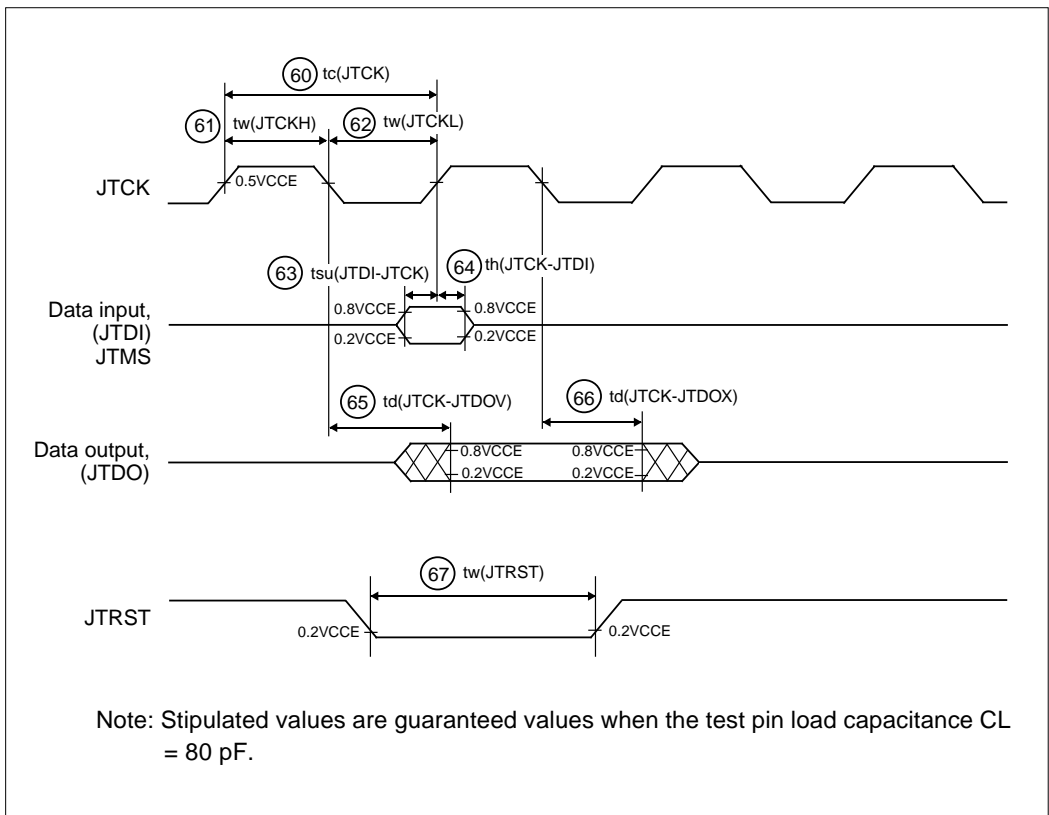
60 tc(JTCK)

61 tw(JTCKH)

62 tw(JTCKL)

JTCK

0.5VCCE

63 tsu(JTDI-JTCK)

64 th(JTCK-JTDI)

Data input, (JTDI) JTMS

0.8VCCE

0.2VCCE

0.8VCCE

0.2VCCE

65 td(JTCK-JTDOV)

66 td(JTCK-JTDOX)

Data output, (JTDO)

0.8VCCE

0.2VCCE

0.8VCCE

0.2VCCE

67 tw(JTRST)

JTRST

0.2VCCE

0.2VCCE

Note: Stipulated values are guaranteed values when the test pin load capacitance CL = 80 pF.